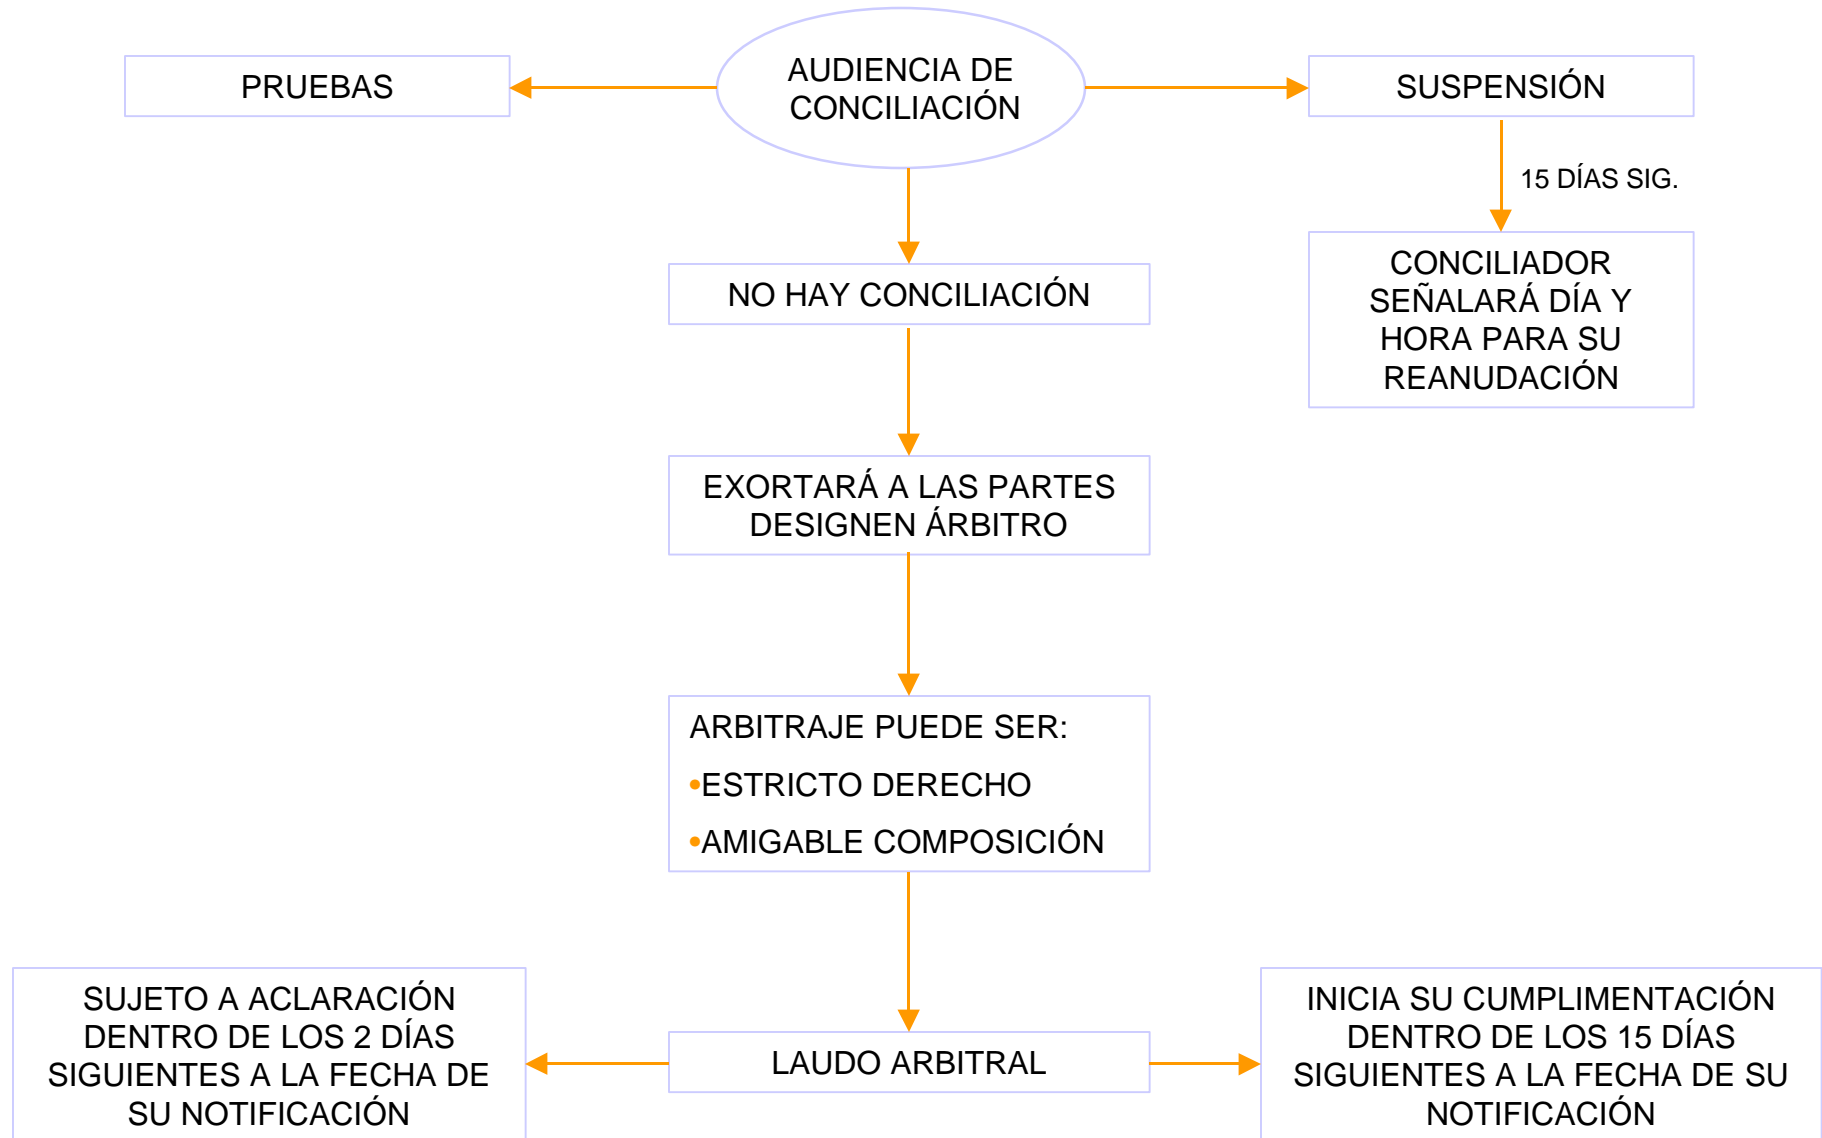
AUDIENCIA DE CONCILIACIÓN

PRUEBAS

SUSPENSIÓN

15 DÍAS SIG.

CONCILIADOR SEÑALARÁ DÍA Y HORA PARA SU REANUDACIÓN

NO HAY CONCILIACIÓN

EXORTARÁ A LAS PARTES DESIGNEN ÁRBITRO

ARBITRAJE PUEDE SER:
•ESTRICTO DERECHO
•AMIGABLE COMPOSICIÓN

SUJETO A ACLARACIÓN DENTRO DE LOS 2 DÍAS SIGUIENTES A LA FECHA DE SU NOTIFICACIÓN

LAUDO ARBITRAL

INICIA SU CUMPLIMENTACIÓN DENTRO DE LOS 15 DÍAS SIGUIENTES A LA FECHA DE SU NOTIFICACIÓN